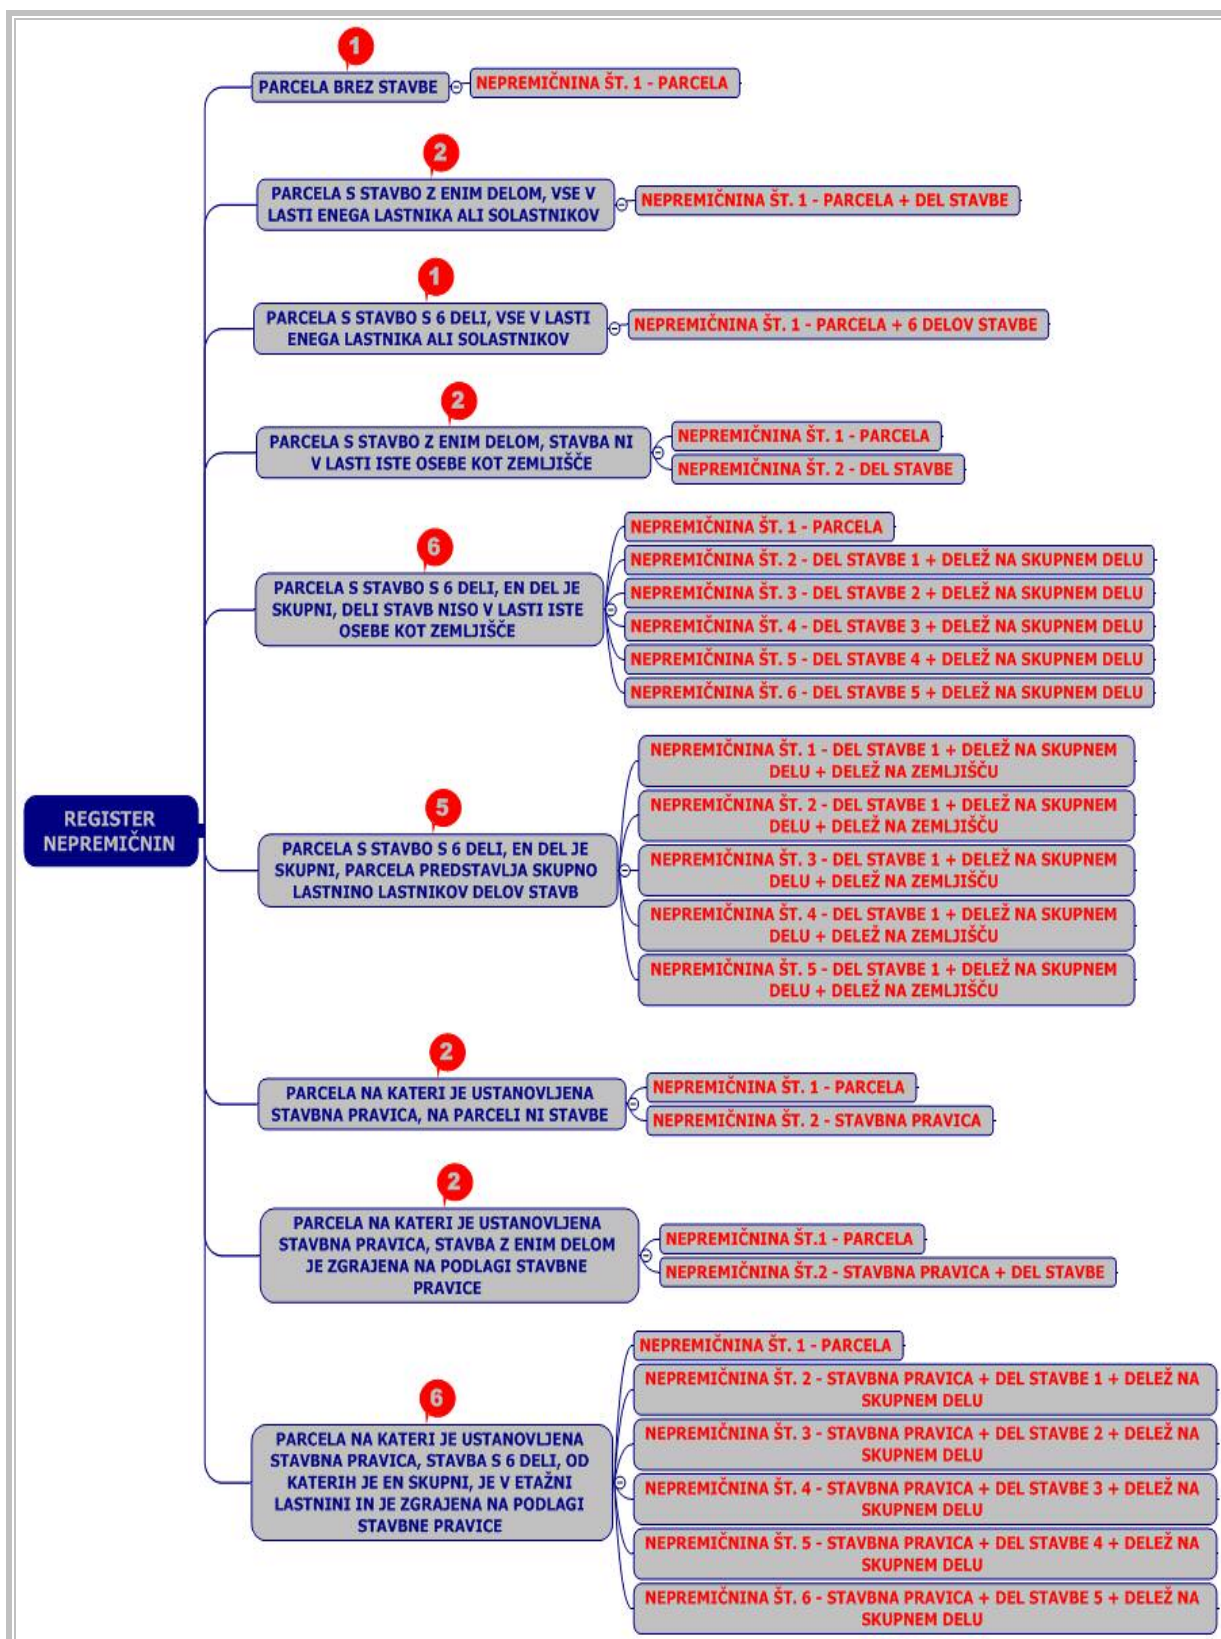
REGISTER NEPREMIČNIN

1
PARCELA BREZ STAVBE
NEPREMIČNINA ŠT. 1 - PARCELA

2
PARCELA S STAVBO Z ENIM DELOM, VSE V LASTI ENEGA LASTNIKA ALI SOLASTNIKOV
NEPREMIČNINA ŠT. 1 - PARCELA + DEL STAVBE

1
PARCELA S STAVBO S 6 DELI, VSE V LASTI ENEGA LASTNIKA ALI SOLASTNIKOV
NEPREMIČNINA ŠT. 1 - PARCELA + 6 DELOV STAVBE

2
PARCELA S STAVBO Z ENIM DELOM, STAVBA NI V LASTI ISTE OSEBE KOT ZEMLJIŠČE
NEPREMIČNINA ŠT. 1 - PARCELA
NEPREMIČNINA ŠT. 2 - DEL STAVBE

6
PARCELA S STAVBO S 6 DELI, EN DEL JE SKUPNI, DELI STAVB NISO V LASTI ISTE OSEBE KOT ZEMLJIŠČE
NEPREMIČNINA ŠT. 1 - PARCELA
NEPREMIČNINA ŠT. 2 - DEL STAVBE 1 + DELEŽ NA SKUPNEM DELU
NEPREMIČNINA ŠT. 3 - DEL STAVBE 2 + DELEŽ NA SKUPNEM DELU
NEPREMIČNINA ŠT. 4 - DEL STAVBE 3 + DELEŽ NA SKUPNEM DELU
NEPREMIČNINA ŠT. 5 - DEL STAVBE 4 + DELEŽ NA SKUPNEM DELU
NEPREMIČNINA ŠT. 6 - DEL STAVBE 5 + DELEŽ NA SKUPNEM DELU

5
PARCELA S STAVBO S 6 DELI, EN DEL JE SKUPNI, PARCELA PREDSTAVLJA SKUPNO LASTNINO LASTNIKOV DELOV STAVB
NEPREMIČNINA ŠT. 1 - DEL STAVBE 1 + DELEŽ NA SKUPNEM DELU + DELEŽ NA ZEMLJIŠČU
NEPREMIČNINA ŠT. 2 - DEL STAVBE 1 + DELEŽ NA SKUPNEM DELU + DELEŽ NA ZEMLJIŠČU
NEPREMIČNINA ŠT. 3 - DEL STAVBE 1 + DELEŽ NA SKUPNEM DELU + DELEŽ NA ZEMLJIŠČU
NEPREMIČNINA ŠT. 4 - DEL STAVBE 1 + DELEŽ NA SKUPNEM DELU + DELEŽ NA ZEMLJIŠČU
NEPREMIČNINA ŠT. 5 - DEL STAVBE 1 + DELEŽ NA SKUPNEM DELU + DELEŽ NA ZEMLJIŠČU

2
PARCELA NA KATERI JE USTANOVLJENA STAVBNA PRAVICA, NA PARCELI NI STAVBE
NEPREMIČNINA ŠT. 1 - PARCELA
NEPREMIČNINA ŠT. 2 - STAVBNA PRAVICA

2
PARCELA NA KATERI JE USTANOVLJENA STAVBNA PRAVICA, STAVBA Z ENIM DELOM JE ZGRAJENA NA PODLAGI STAVBNE PRAVICE
NEPREMIČNINA ŠT.1 - PARCELA
NEPREMIČNINA ŠT.2 - STAVBNA PRAVICA + DEL STAVBE

6
PARCELA NA KATERI JE USTANOVLJENA STAVBNA PRAVICA, STAVBA S 6 DELI, OD KATERIH JE EN SKUPNI, JE V ETAŽNI LASTNINI IN JE ZGRAJENA NA PODLAGI STAVBNE PRAVICE
NEPREMIČNINA ŠT. 1 - PARCELA
NEPREMIČNINA ŠT. 2 - STAVBNA PRAVICA + DEL STAVBE 1 + DELEŽ NA SKUPNEM DELU
NEPREMIČNINA ŠT. 3 - STAVBNA PRAVICA + DEL STAVBE 2 + DELEŽ NA SKUPNEM DELU
NEPREMIČNINA ŠT. 4 - STAVBNA PRAVICA + DEL STAVBE 3 + DELEŽ NA SKUPNEM DELU
NEPREMIČNINA ŠT. 5 - STAVBNA PRAVICA + DEL STAVBE 4 + DELEŽ NA SKUPNEM DELU
NEPREMIČNINA ŠT. 6 - STAVBNA PRAVICA + DEL STAVBE 5 + DELEŽ NA SKUPNEM DELU